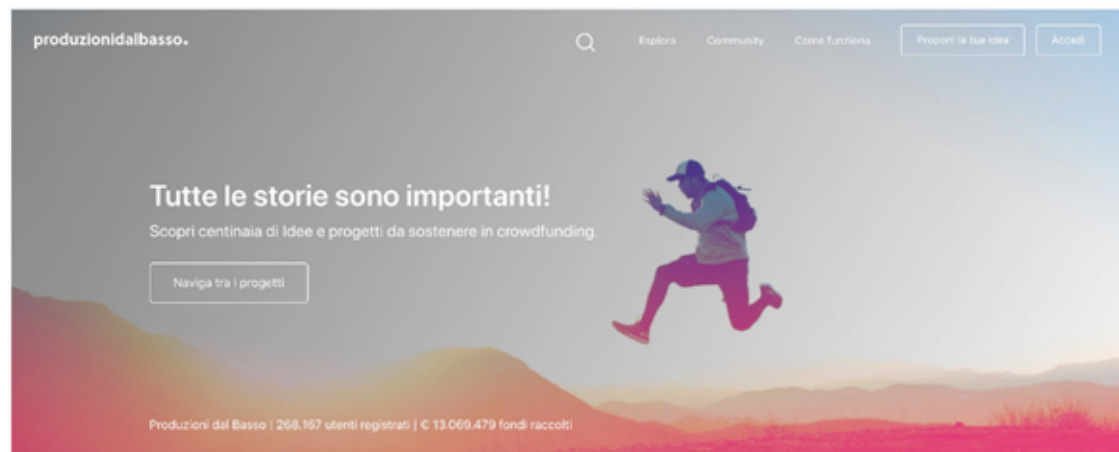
produzionidalbasso.

Esplora Community Come funziona Proponi la tua idea Accedi

Tutte le storie sono importanti!

Scopri centinaia di Idee e progetti da sostenere in crowdfunding.

Naviga tra i progetti

Produzioni dal Basso | 268.167 utenti registrati | € 13.069.479 fondi raccolti